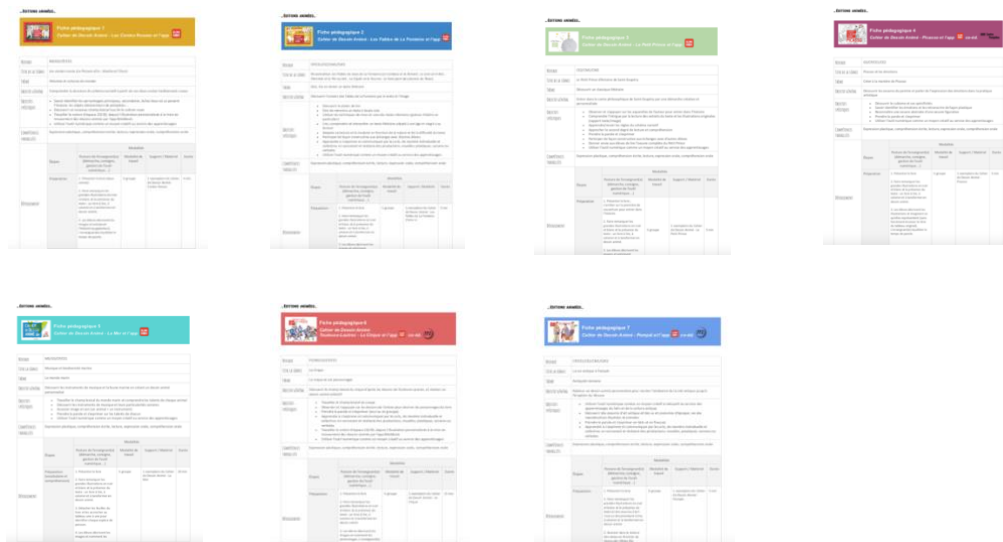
Fiche pédagogique 1
Cahier de Dessin Animé - Les Contes Rosses et l'app

Fiche pédagogique 2
Cahier de Dessin Animé - Les Fables de La Fontaine et l'app

Fiche pédagogique 3
Cahier de Dessin Animé - Le Petit Prince et l'app

Fiche pédagogique 4
Cahier de Dessin Animé - Pinocchio et l'app

Fiche pédagogique 5
Cahier de Dessin Animé - Le Mer et l'app

Fiche pédagogique 6
Cahier de Dessin Animé - Le Cirque et l'app

Fiche pédagogique 7
Cahier de Dessin Animé - Pompiers et l'app

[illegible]